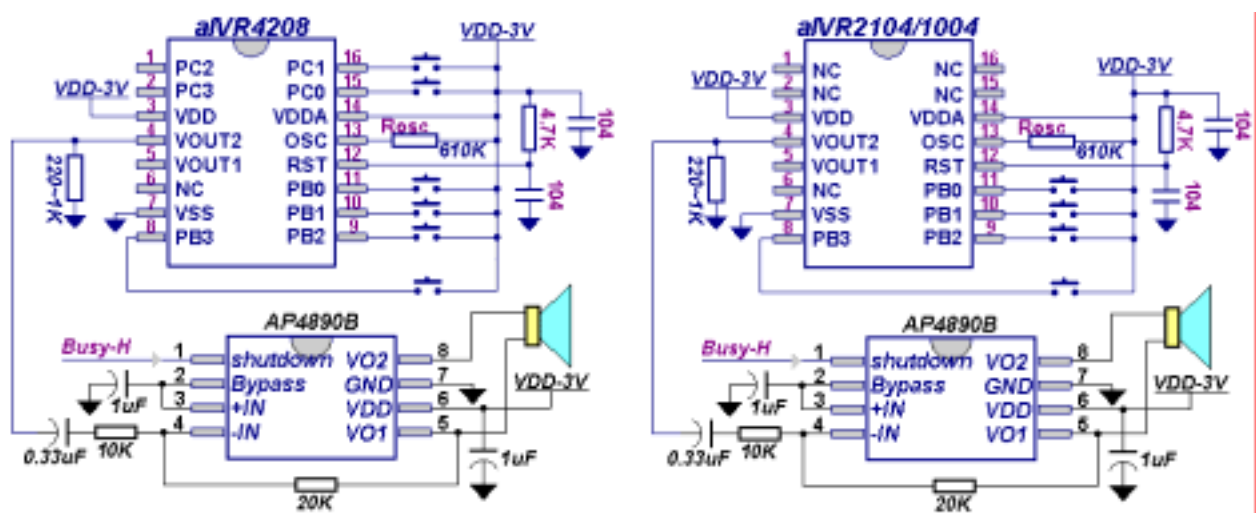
aIVR4208

VDD-3V

1 PC2
2 PC3
3 VDD
4 VOUT2
5 VOUT1
6 NC
7 VSS
8 PB3

16 PC1
15 PC0
14 VDDA
13 OSC
12 RST
11 PB0
10 PB1
9 PB2

VDD-3V
Rosc
610K
4.7K
104
104
220~1K

AP4890B
Busy-H
1 shutdown
2 Bypass
3 +IN
4 -IN
8 VO2
7 GND
6 VDD
5 VO1
1uF
0.33uF
10K
20K
VDD-3V
1uF

aIVR2104/1004

VDD-3V

1 NC
2 NC
3 VDD
4 VOUT2
5 VOUT1
6 NC
7 VSS
8 PB3

16 NC
15 NC
14 VDDA
13 OSC
12 RST
11 PB0
10 PB1
9 PB2

VDD-3V
Rosc
610K
4.7K
104
104
220~1K

AP4890B
Busy-H
1 shutdown
2 Bypass
3 +IN
4 -IN
8 VO2
7 GND
6 VDD
5 VO1
1uF
0.33uF
10K
20K
VDD-3V
1uF